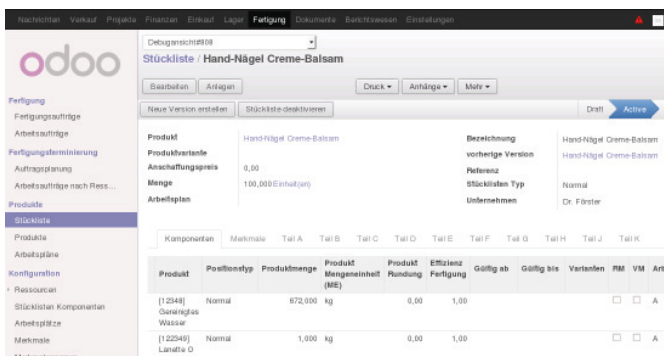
Nachrichten Verkauf Projekte Finanzen Einkauf Lager Fertigung Dokumente Berichtswesen Einstellungen

odoo

Debugansicht#808

Stückliste / Hand-Nägel Creme-Balsam

Bearbeiten Anlegen

Druck ▾ Anhänge ▾ Mehr ▾

Neue Version erstellen Stückliste deaktivieren

Draft Active

Fertigung
Fertigungsaufträge
Arbeitsaufträge

Fertigungsterminierung
Auftragsplanung
Arbeitsaufträge nach Ress...

Produkte
Stückliste
Produkte
Arbeitspläne

Konfiguration
Ressourcen
Stücklisten Komponenten
Arbeitsplätze
Merkmale

| Produkt | Hand-Nägel Creme-Balsam | Bezeichnung | Hand-Nägel Creme-Balsam |
|---|---|---|---|
| Produktvariante | | vorherige Version | Hand-Nägel Creme-Balsam |
| Anschaffungspreis | 0,00 | Referenz | |
| Menge | 100,000 Einheit(en) | Stücklisten Typ | Normal |
| Arbeitsplan | | Unternehmen | Dr. Förster |

Komponenten Merkmale Teil A Teil B Teil C Teil D Teil E Teil F Teil G Teil H Teil J Teil K

| Produkt | Positionstyp | Produktmenge | Produkt Mengeneinheit (ME) | Produkt Rundung | Effizienz Fertigung | Gültig ab | Gültig bis | Varianten | RM | VM | Art |
|---|---|---|---|---|---|---|---|---|---|---|---|
| [12348] Gereinigtes Wasser | Normal | 672,000 | kg | 0,00 | 1,00 | | | | ☐ | ☐ | A |
| [122349] Lanette O | Normal | 1,000 | kg | 0,00 | 1,00 | | | | ☐ | ☐ | A |